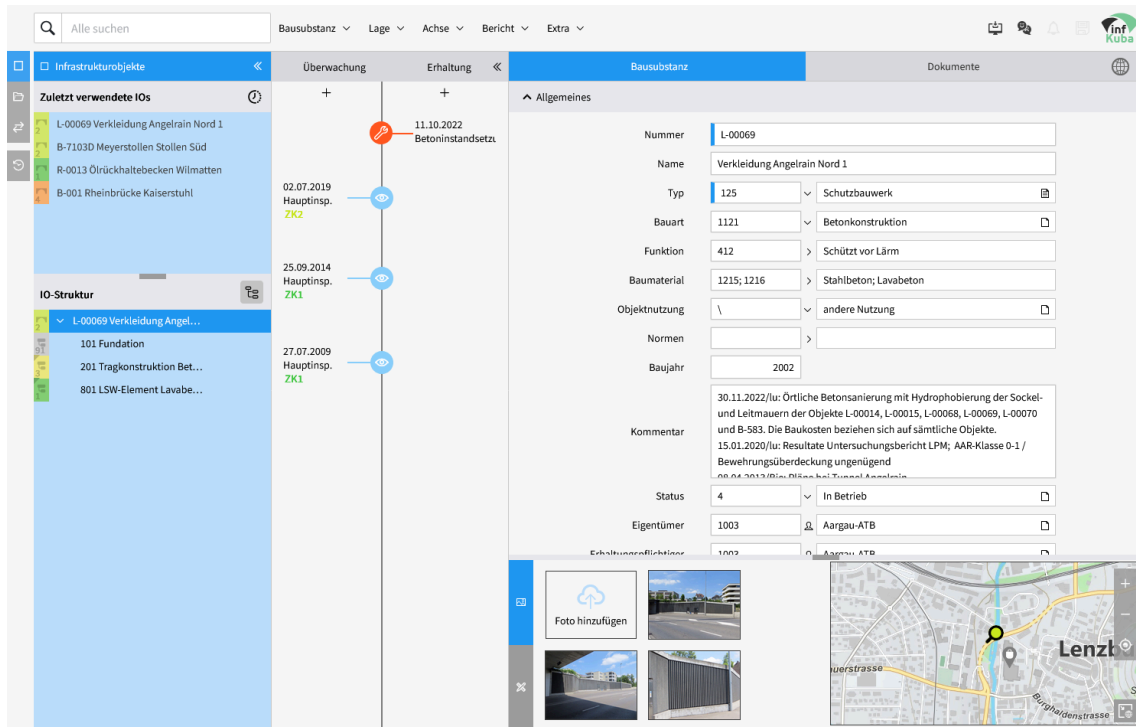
Alle suchen

Bausubstanz ∨ Lage ∨ Achse ∨ Bericht ∨ Extra ∨

inf Kuba

Infrastrukturobjekte «

Zuletzt verwendete IOs

L-00069 Verkleidung Angelrain Nord 1
B-7103D Meyerstollen Stollen Süd
R-0013 Ölrückhaltebecken Wilmatten
B-001 Rheinbrücke Kaiserstuhl

IO-Struktur

L-00069 Verkleidung Angel...
101 Fundation
201 Tragkonstruktion Bet...
801 LSW-Element Lavabe...

Überwachung | Erhaltung «

+ +

11.10.2022
Betoninstandsetzu

02.07.2019
Hauptinsp.
ZK2

25.09.2014
Hauptinsp.
ZK1

27.07.2009
Hauptinsp.
ZK1

Bausubstanz | Dokumente

Allgemeines

| | | |
|---|---|---|
| Nummer | L-00069 | |
| Name | Verkleidung Angelrain Nord 1 | |
| Typ | 125 | Schutzbauwerk |
| Bauart | 1121 | Betonkonstruktion |
| Funktion | 412 | Schützt vor Lärm |
| Baumaterial | 1215; 1216 | Stahlbeton; Lavabeton |
| Objektnutzung | \ | andere Nutzung |
| Normen | | |
| Baujahr | 2002 | |

Kommentar
30.11.2022/lu: Örtliche Betonsanierung mit Hydrophobierung der Sockel- und Leitmauern der Objekte L-00014, L-00015, L-00068, L-00069, L-00070 und B-583. Die Baukosten beziehen sich auf sämtliche Objekte.
15.01.2020/lu: Resultate Untersuchungsbericht LPM; AAR-Klasse 0-1 / Bewehrungsüberdeckung ungenügend
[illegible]

| | | |
|---|---|---|
| Status | 4 | In Betrieb |
| Eigentümer | 1003 | Aargau-ATB |
| Erhaltungspflichtiger | 1003 | Aargau-ATB |

Foto hinzufügen

uerstrasse
Lenzb
Burghaldenstrasse